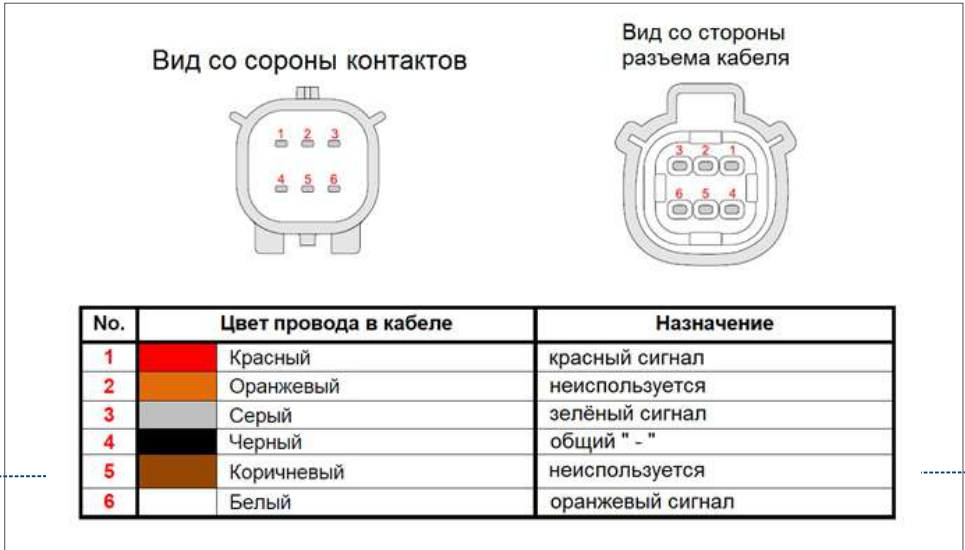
Вид со сороны контактов

Вид со стороны разъема кабеля

1 2 3
4 5 6

3 2 1
6 5 4

| No. | Цвет провода в кабеле | Назначение |
|---|---|---|
| 1 | Красный | красный сигнал |
| 2 | Оранжевый | неиспользуется |
| 3 | Серый | зелёный сигнал |
| 4 | Черный | общий " - " |
| 5 | Коричневый | неиспользуется |
| 6 | Белый | оранжевый сигнал |